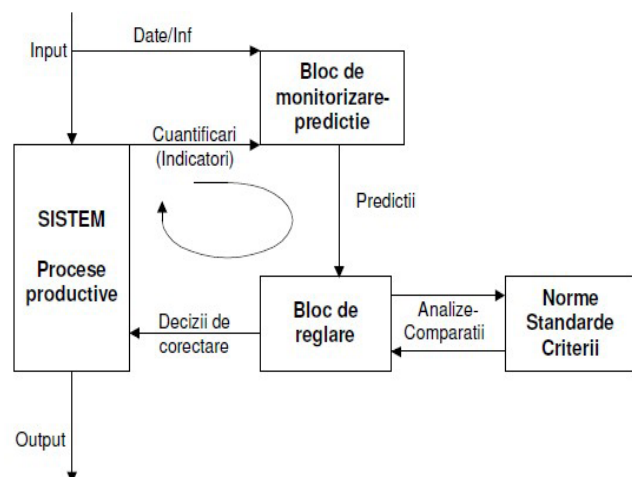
Input

Date/Inf

Bloc de monitorizare-predictie

Cuantificari (Indicatori)

SISTEM

Procese productive

Predictii

Bloc de reglare

Analize-Comparatii

Norme Standarde Criterii

Decizii de corectare

Output